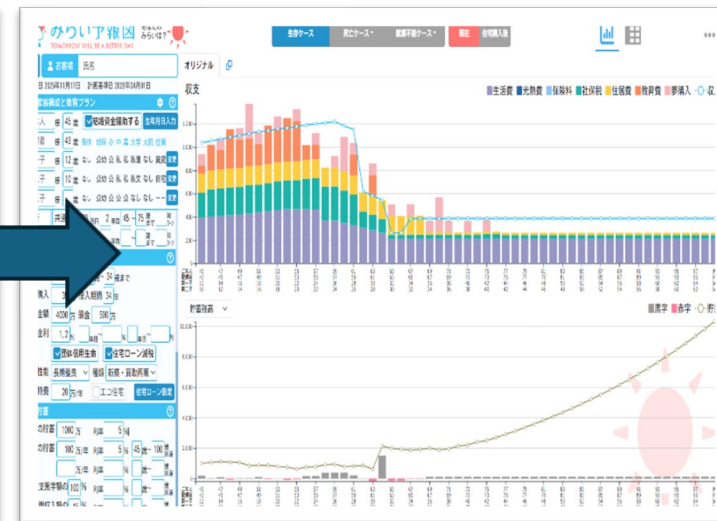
みらいア報図 TOMORROW WILL BE A BETTER DAY

生存ケース 死亡ケース 就業不能ケース 現在 住宅購入後

お客様 氏名

オリジナル

家族構成と教育プラン

入 45 歳 結婚資金積み立てる 生年月日入力

43 歳

子 12 歳

収支

生活費 光熱費 保険料 社保税 住居費 教育費 夢購入

貯蓄残高

黒字 赤字

購入

金額 4000 万 頭金 500 万

金利 1.2 %

団体信用生命 住宅ローン減税

特別 20 万/年

エコ住宅 住宅ローン設定

貯蓄

1000 万 利率 5 %

100 万 利率 5 % 45 歳 100 歳

万/年 利率 %

万/年 利率 %

支援手当 100 %